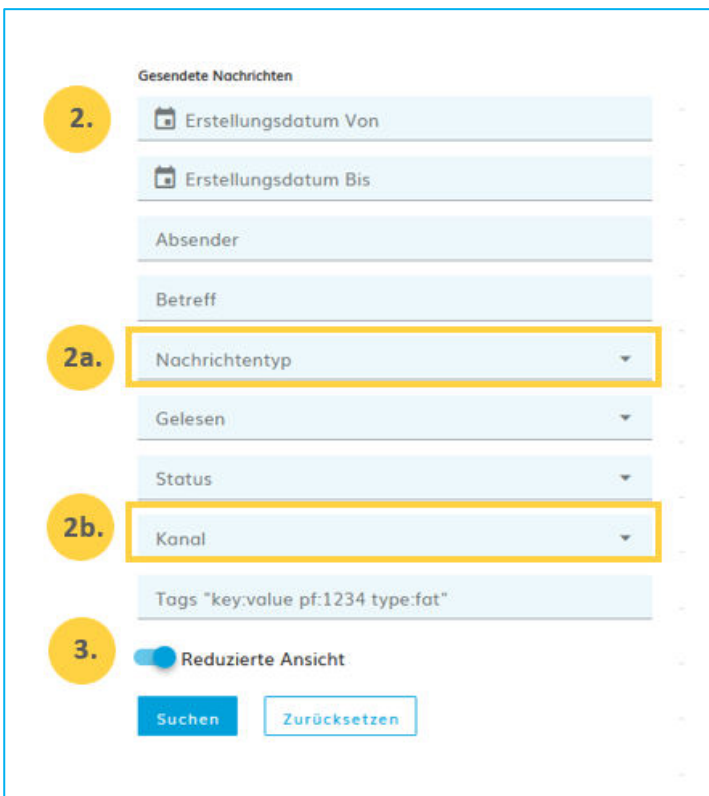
Gesendete Nachrichten

2.

Erstellungsdatum Von

Erstellungsdatum Bis

Absender

Betreff

2a.

Nachrichtentyp

Gelesen

Status

2b.

Kanal

Tags "key:value pf:1234 type:fat"

3.

Reduzierte Ansicht

Suchen

Zurücksetzen